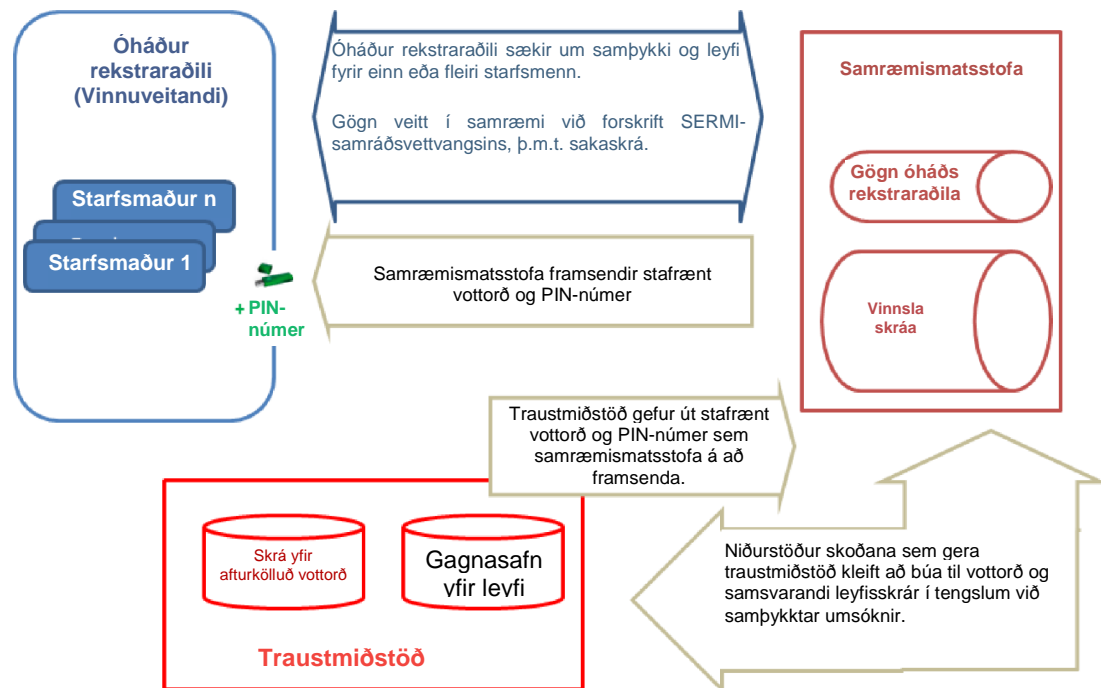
Óháður rekstraraðili (Vinnuveitandi)

Starfsmaður n

Starfsmaður 1

+ PIN-númer

Óháður rekstraraðili sækir um samþykki og leyfi fyrir einn eða fleiri starfsmenn.

Gögn veitt í samræmi við forskrift SERMI-samráðsvettvangsins, þ.m.t. sakaskrá.

Samræmismatsstofa framsendir stafrænt vottorð og PIN-númer

Samræmismatsstofa

Gögn óháðs rekstraraðila

Vinnsla skráa

Traustmiðstöð gefur út stafrænt vottorð og PIN-númer sem samræmismatsstofa á að framsenda.

Skrá yfir afturkölluð vottorð

Gagnasafn yfir leyfi

Traustmiðstöð

Niðurstöður skoðana sem gera traustmiðstöð kleift að búa til vottorð og samsvarandi leyfisskrár í tengslum við samþykktar umsóknir.